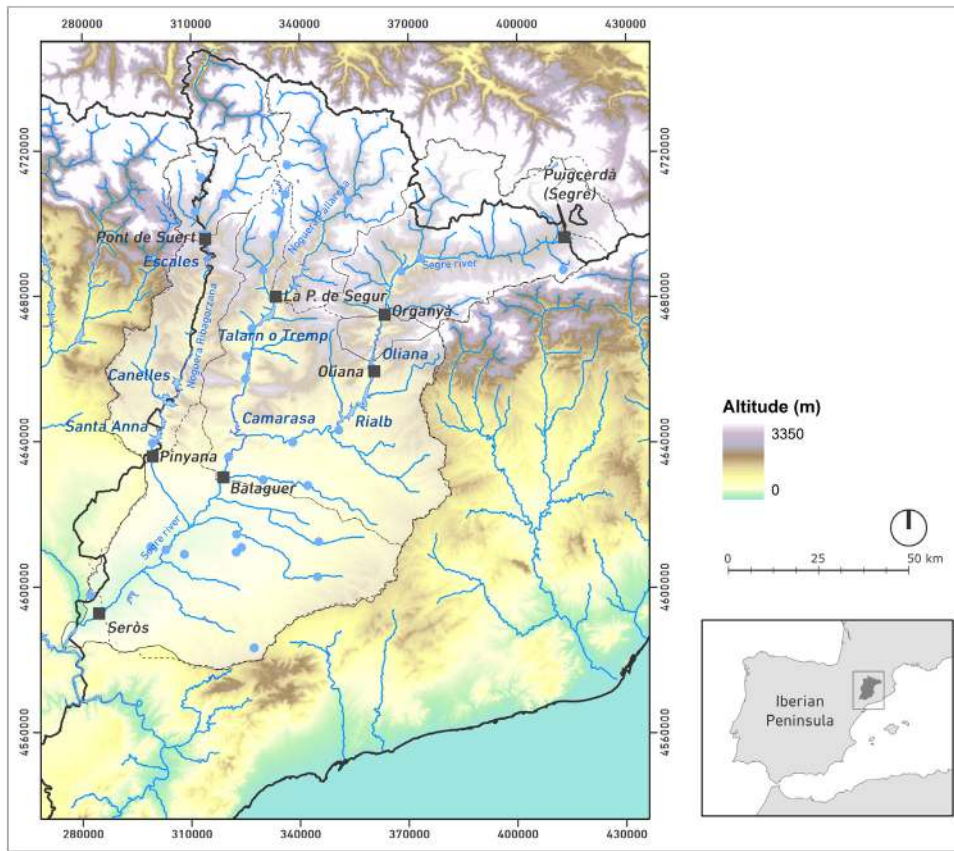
280000 310000 340000 370000 400000 430000

4720000
4680000
4640000
4600000
4560000

Puigcerdà (Segre)
Pont de Suert
Escales
Noguera Pallaresa
Segre river
La P. de Segur
Organyà
Talarn o Tremp
Oliana
Oliana
Noguera Ribagorzana
Canelles
Santa Anna
Camarasa
Rialb
Pinyana
Balaguer
Segre river
Seròs

Altitude (m)
3350
0

0 25 50 km

Iberian Peninsula

280000 310000 340000 370000 400000 430000

4720000
4680000
4640000
4600000
4560000